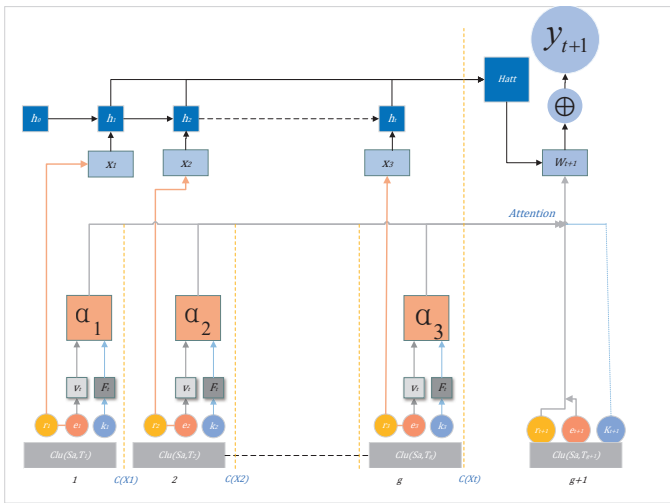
$y_{t+1}$

Hatt

$\oplus$

$h_0$ $h_1$ $h_2$ $h_t$

$x_1$ $x_2$ $x_3$

$W_{t+1}$

Attention

$\alpha_1$ $\alpha_2$ $\alpha_3$

$v_t$ $F_t$ $v_t$ $F_t$ $v_t$ $F_t$

$r_1$ $e_1$ $k_1$ $r_2$ $e_2$ $k_2$ $r_3$ $e_3$ $k_3$ $r_{t+1}$ $e_{t+1}$ $K_{t+1}$

Clu(Sa,T1) Clu(Sa,T2) Clu(Sa,Tg) Clu(Sa,Tg+1)

1 C(X1) 2 C(X2) g C(Xt) g+1